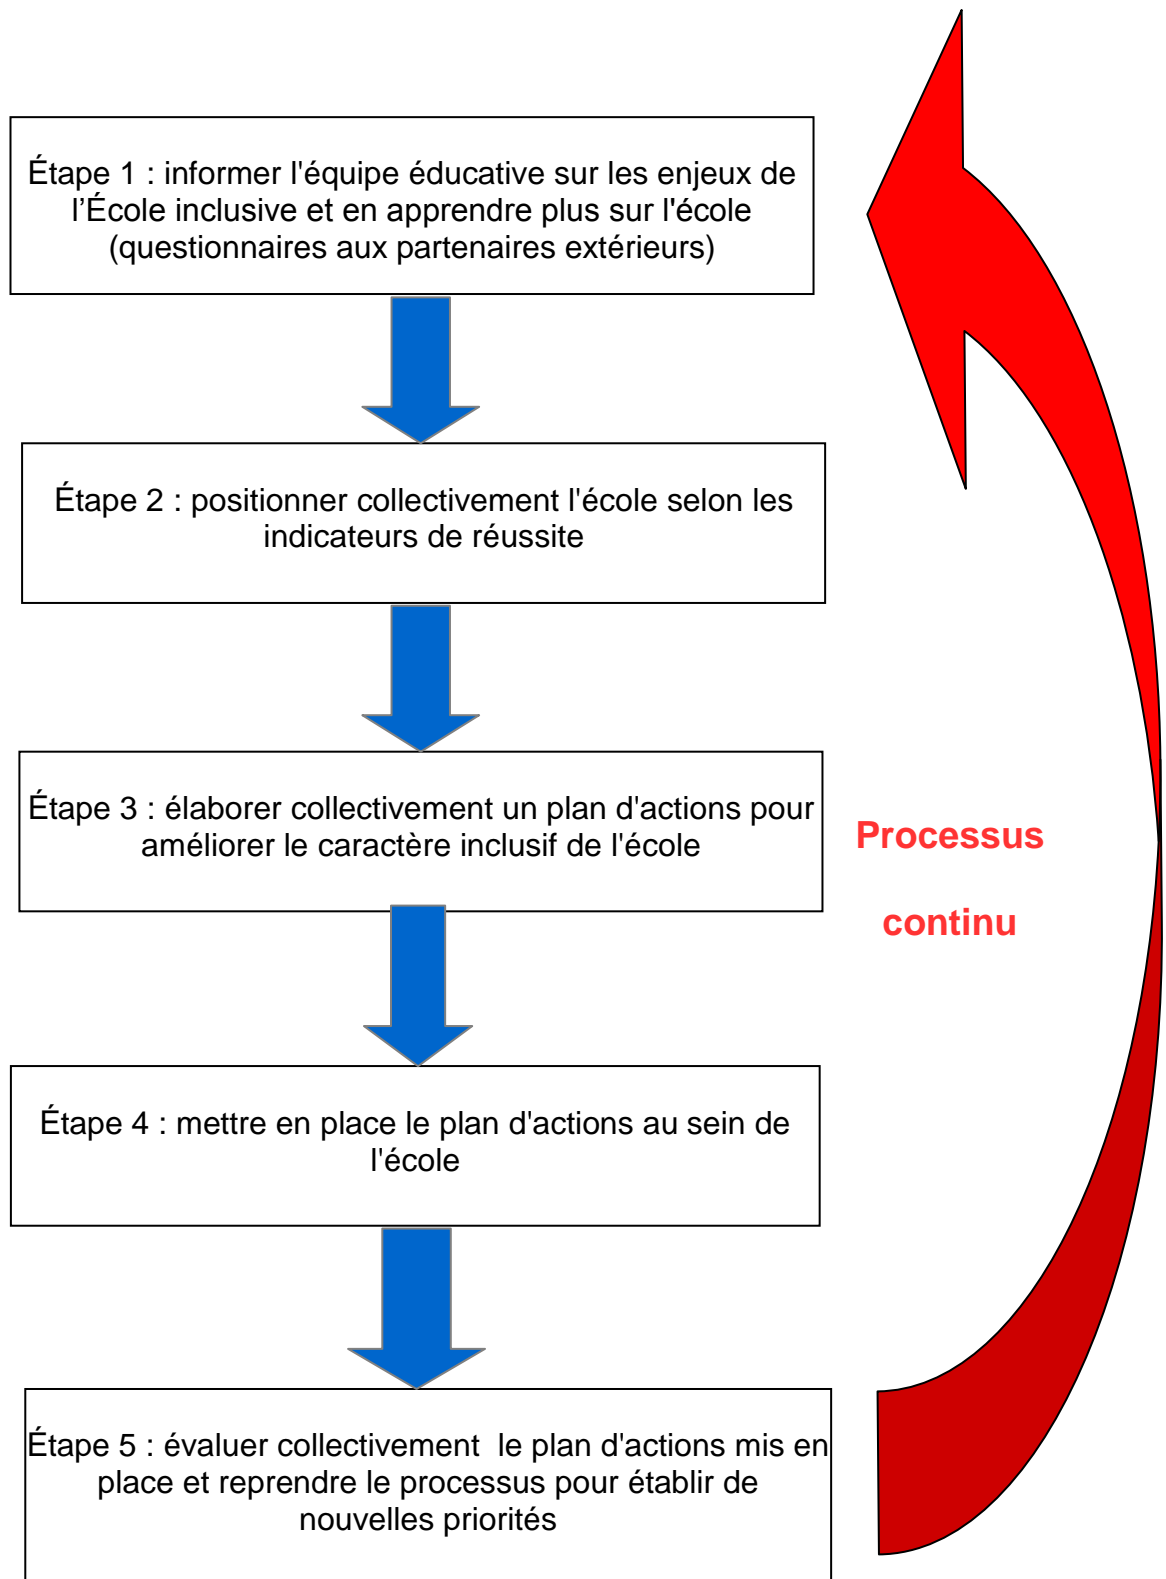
Étape 1 : informer l'équipe éducative sur les enjeux de l’École inclusive et en apprendre plus sur l'école (questionnaires aux partenaires extérieurs)

Étape 2 : positionner collectivement l'école selon les indicateurs de réussite

Étape 3 : élaborer collectivement un plan d'actions pour améliorer le caractère inclusif de l'école

Processus

continu

Étape 4 : mettre en place le plan d'actions au sein de l'école

Étape 5 : évaluer collectivement le plan d'actions mis en place et reprendre le processus pour établir de nouvelles priorités